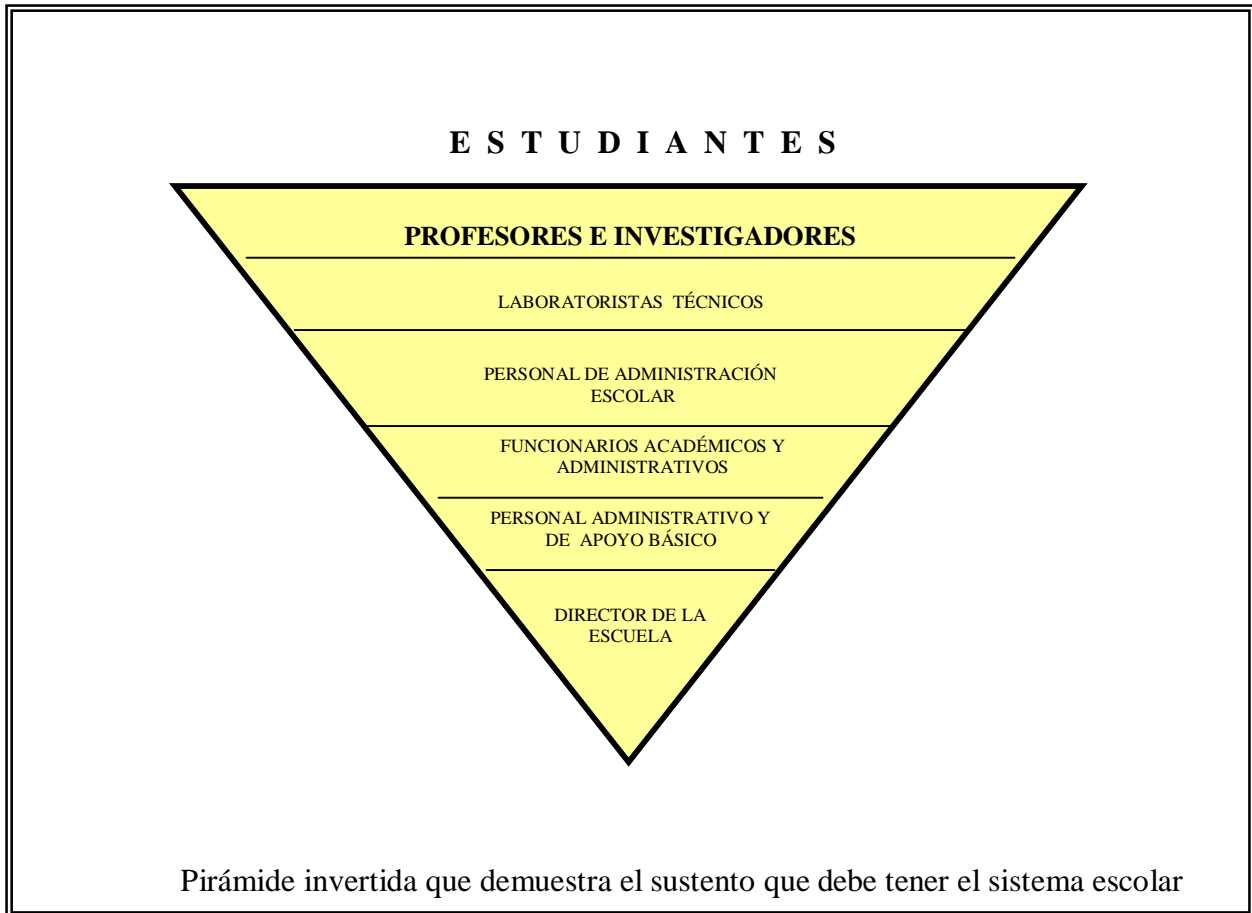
E S T U D I A N T E S

PROFESORES E INVESTIGADORES

LABORATORISTAS TÉCNICOS

PERSONAL DE ADMINISTRACIÓN ESCOLAR

FUNCIONARIOS ACADÉMICOS Y ADMINISTRATIVOS

PERSONAL ADMINISTRATIVO Y DE APOYO BÁSICO

DIRECTOR DE LA ESCUELA

Pirámide invertida que demuestra el sustento que debe tener el sistema escolar